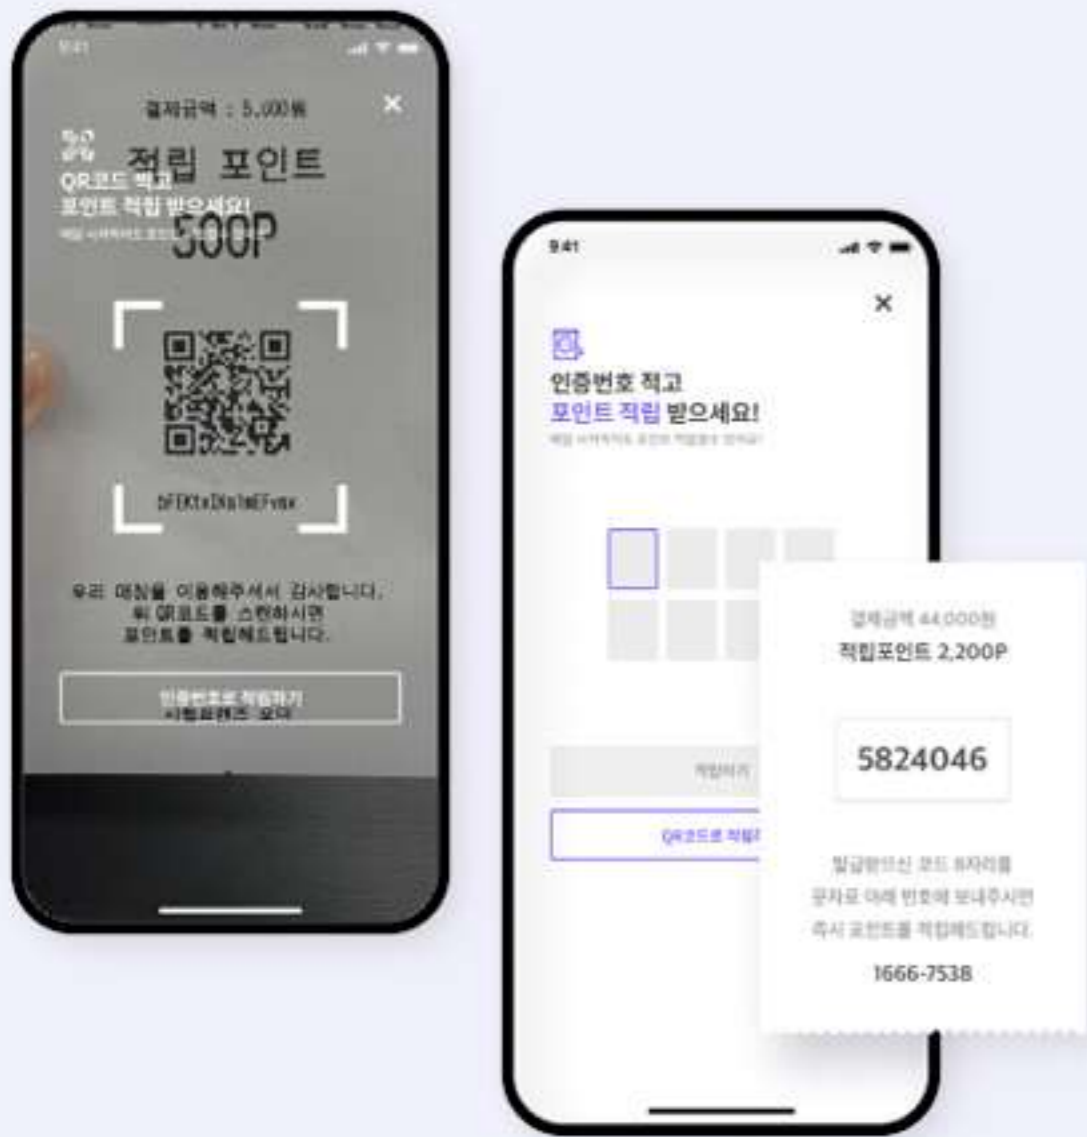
9:41

결제금액 : 5,000원

적립 포인트
QR코드 찍고
포인트 적립 받으세요!
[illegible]
500P

bFEKtxIkqIwEFvmx

우리 매장을 이용해주셔서 감사합니다.
위 QR코드를 스캔하시면
포인트를 적립해드립니다.

인증번호로 적립하기
시럽프렌즈 모아

9:41

인증번호 적고
포인트 적립 받으세요!
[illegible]

적립하기
QR코드로 적립

결제금액 44,000원
적립포인트 2,200P

5824046

발급받으신 코드 8자리를
문자로 아래 번호에 보내주시면
즉시 포인트를 적립해드립니다.

1666-7538